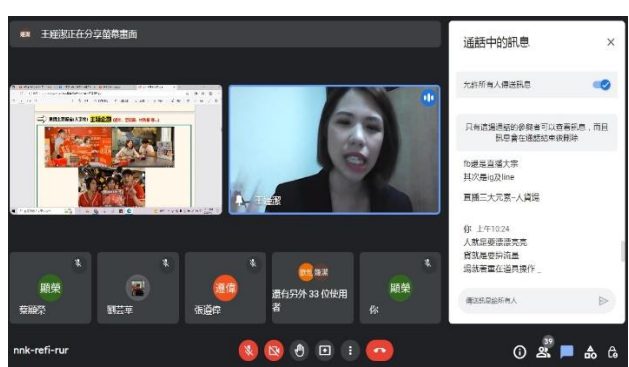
王睿潔正在分享螢幕畫面

通話中的訊息

允許所有人傳送訊息

只有通話中的參與者可以查看訊息，而且訊息會在通話結束後刪除

fb還是最大宗
其次是ig及line

直播三大元素-人貨場

你 上午10:24
人就是要漂漂亮亮
貨就是要拚流量
場就著重在道具操作_

傳送訊息給所有人

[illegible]

王睿潔

順榮
蔡順榮

劉芸華

遠信
張遠偉

還有另外 33 位使用者

順榮
你

nnk-refi-rur

39